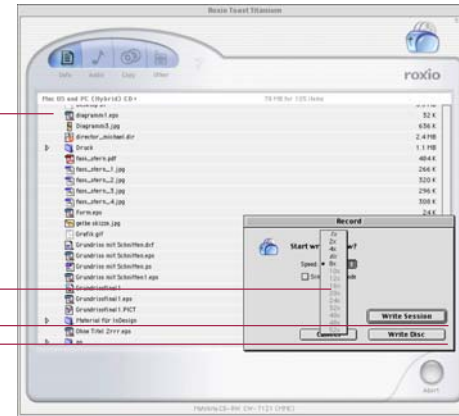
Roxio Toast Titanium

Data Audio Copy Other

roxio

Mac OS and PC (Hybrid) CD

diagramm1.eps 32 K
Diagramm3.jpg 636 K
director_michael.dir 2.4 MB
Druck 1.1 MB
fass_stern.pdf 484 K
fass_stern_1.jpg 266 K
fass_stern_2.jpg 320 K
fass_stern_3.jpg 296 K
fass_stern_4.jpg 308 K
Form.eps 24 K
gelbe skizze.jpg
Grafik.gif
Grundriss mit Schriften.dxf
Grundriss mit Schriften.eps
Grundriss mit Schriften.ps
Grundriss mit Schriften1.eps
Grundrissfinal1
Grundrissfinal1.eps
Grundrissfinal1.PICT
Material für InDesign
Show Titel 2rrr.eps

Record

Start wr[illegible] w?

Speed
1x
2x
4x
6x
8x
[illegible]

Write Session
Cancel
Write Disc

Abort